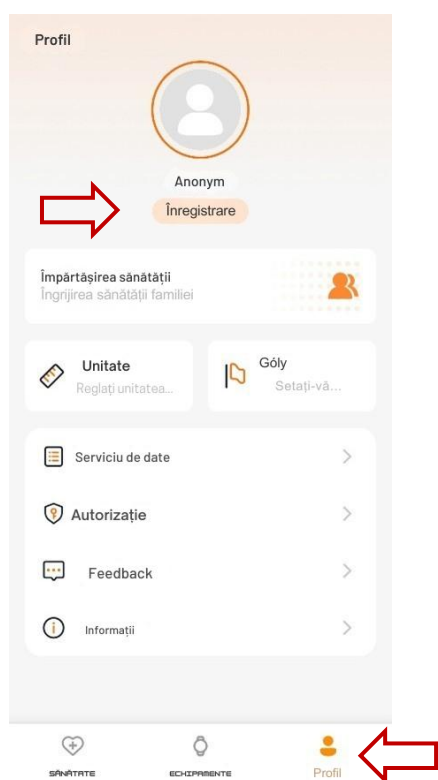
Profil

Anonym

Înregistrare

Împărtășirea sănătății
Îngrijirea sănătății familiei

Unitate
Reglați unitatea...

Góly
Setați-vă...

Serviciu de date

Autorizație

Feedback

Informații

SĂNĂTATE

ECHIPAMENTE

Profil